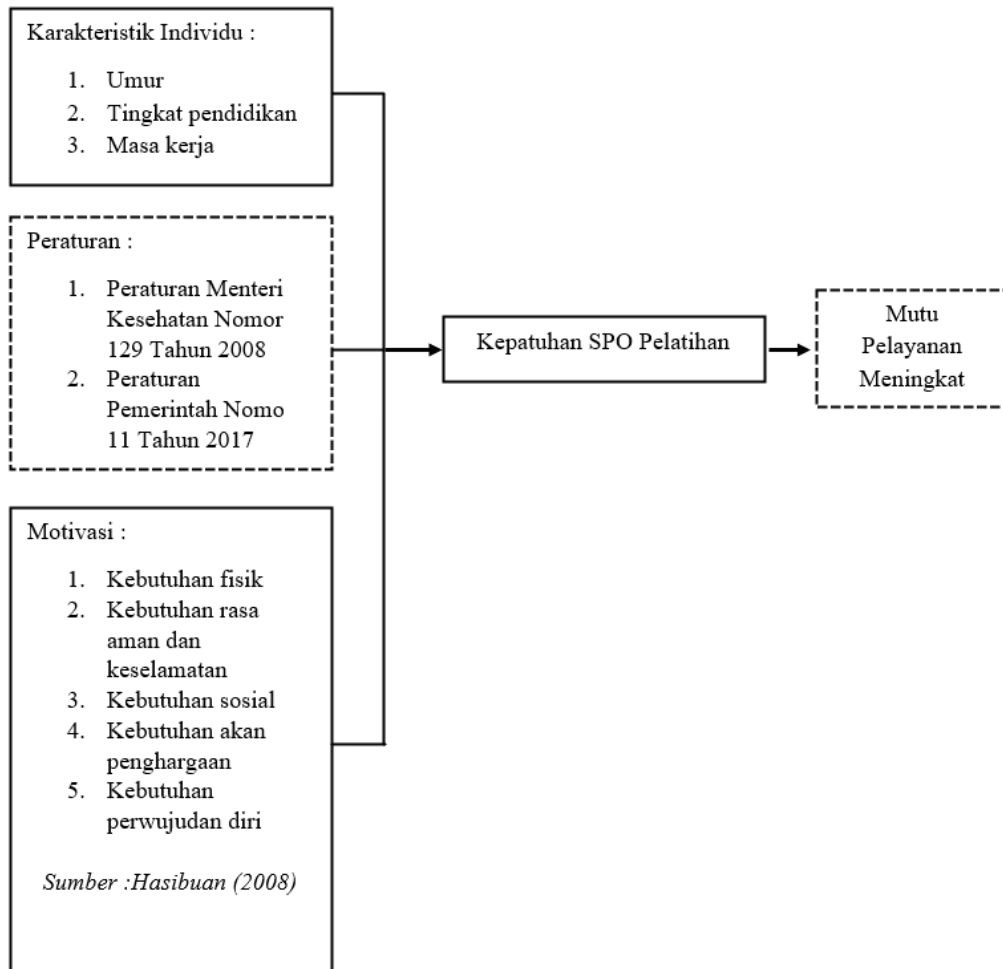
Karakteristik Individu :

1. Umur
2. Tingkat pendidikan
3. Masa kerja

Peraturan :

1. Peraturan Menteri Kesehatan Nomor 129 Tahun 2008
2. Peraturan Pemerintah Nomo 11 Tahun 2017

Motivasi :

1. Kebutuhan fisik
2. Kebutuhan rasa aman dan keselamatan
3. Kebutuhan sosial
4. Kebutuhan akan penghargaan
5. Kebutuhan perwujudan diri

Sumber :Hasibuan (2008)

Kepatuhan SPO Pelatihan

Mutu Pelayanan Meningkat